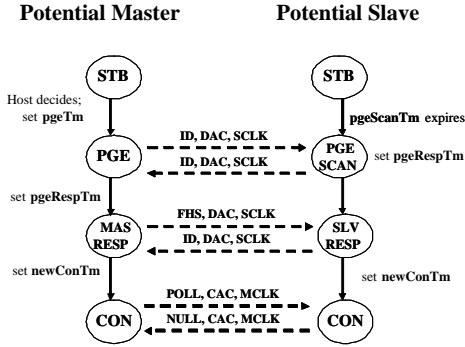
Potential Master

Potential Slave

STB

STB

Host decides; set pgeTm

pgeScanTm expires

ID, DAC, SCLK

PGE

PGE SCAN

ID, DAC, SCLK

set pgeRespTm

set pgeRespTm

FHS, DAC, SCLK

MAS RESP

SLV RESP

ID, DAC, SCLK

set newConTm

set newConTm

POLL, CAC, MCLK

CON

CON

NULL, CAC, MCLK